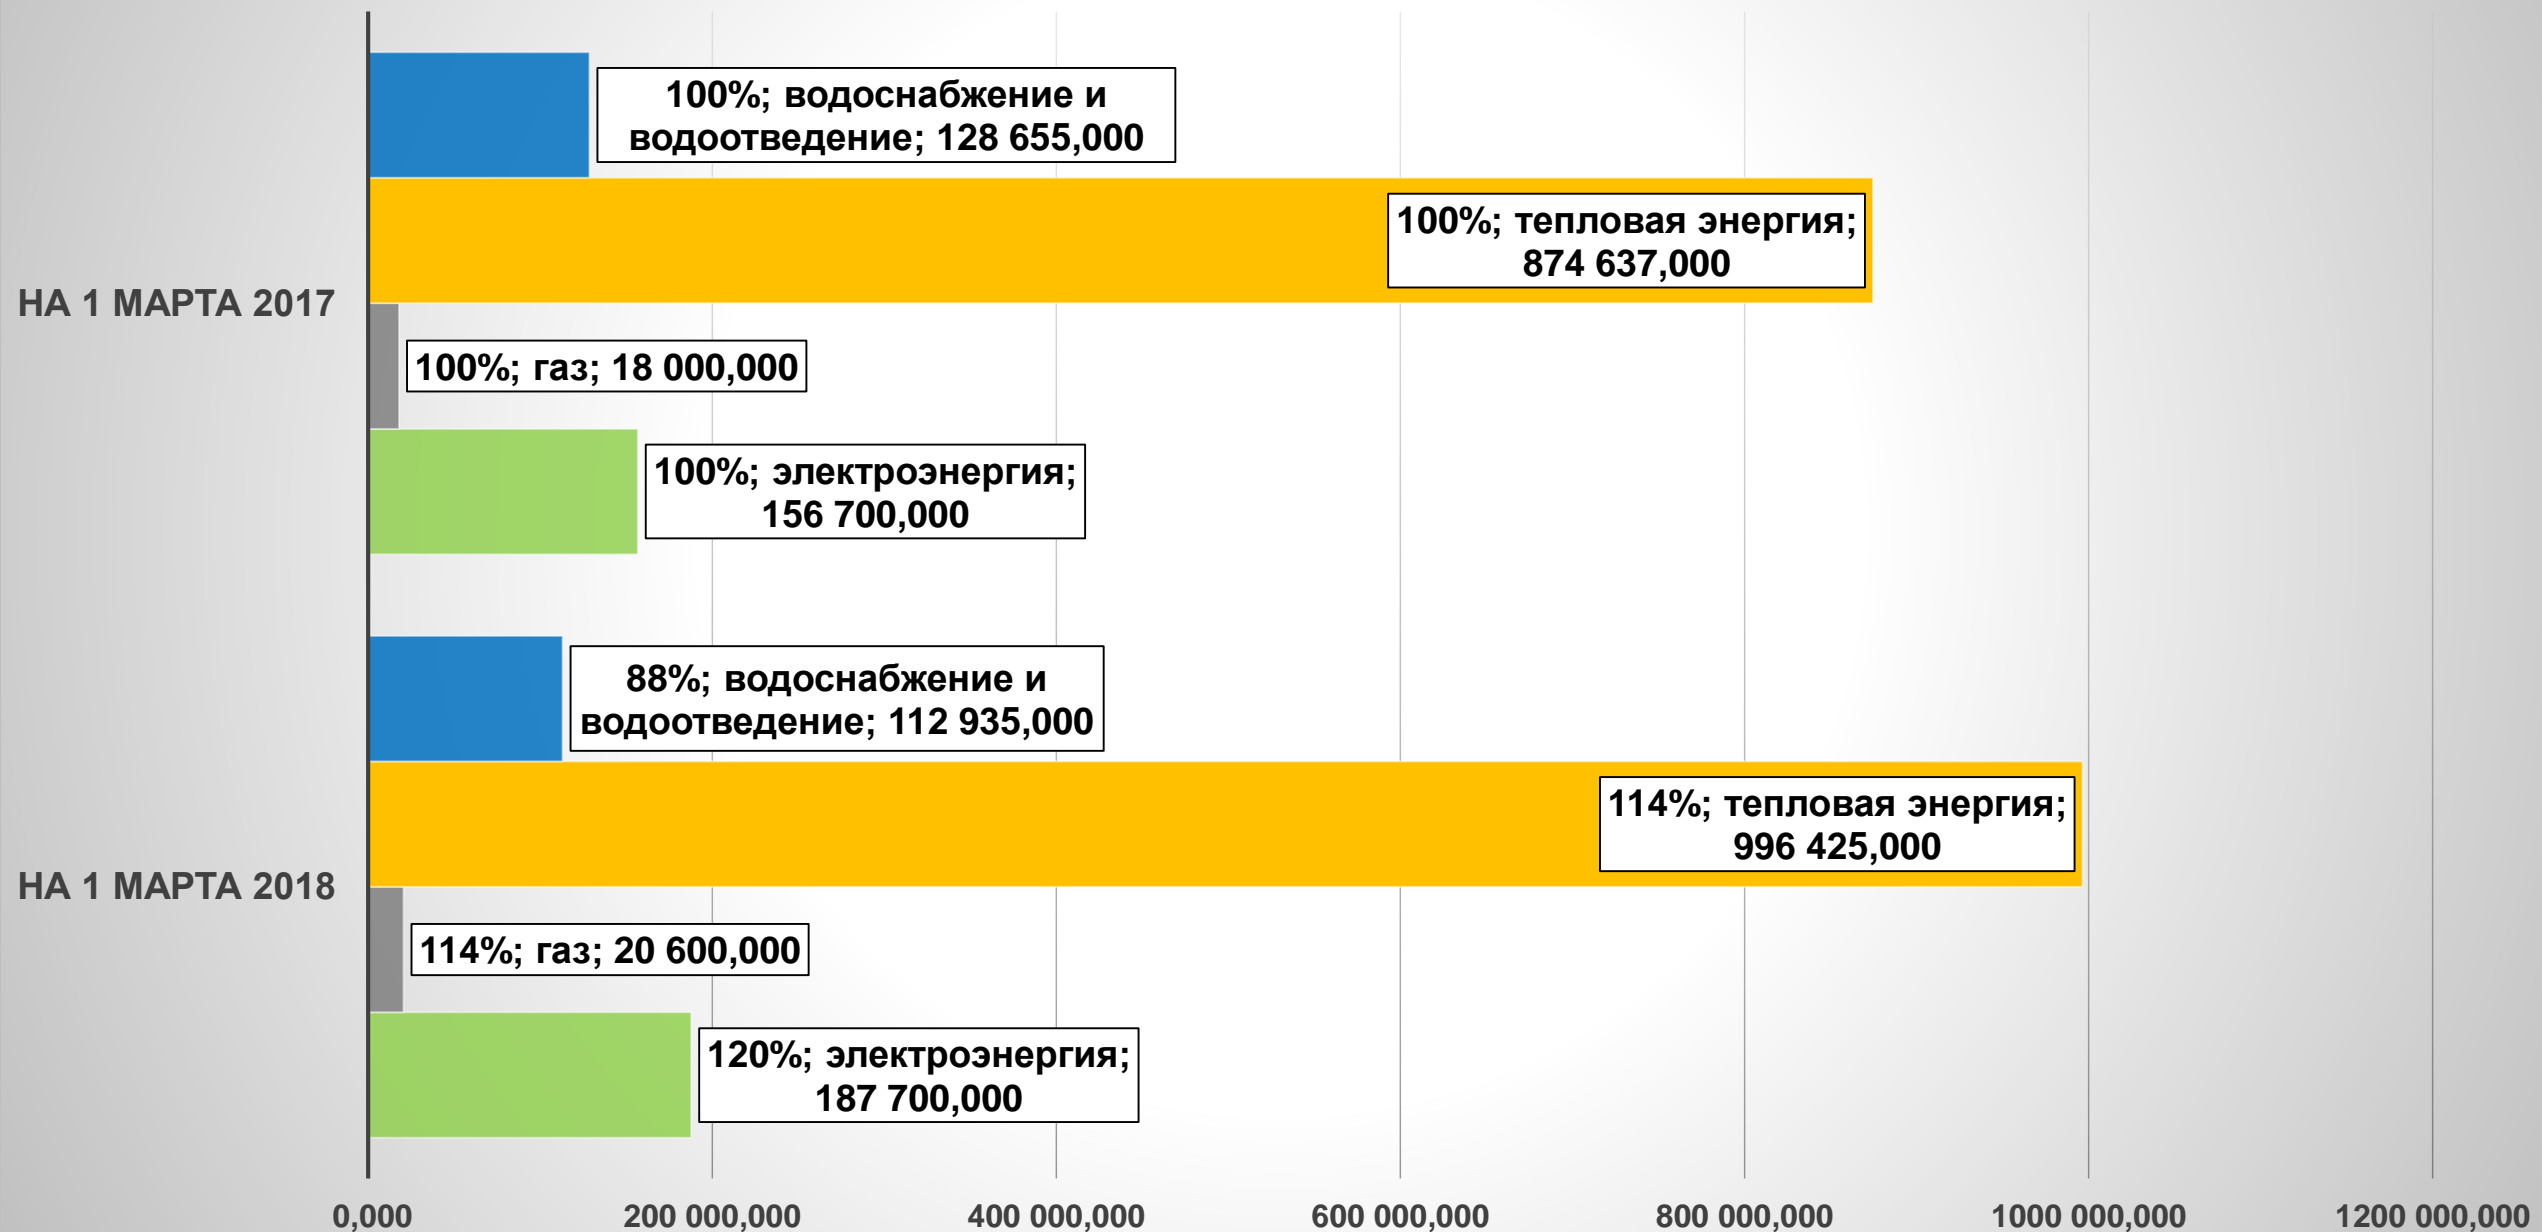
НА 1 МАРТА 2017

100%; водоснабжение и водоотведение; 128 655,000

100%; тепловая энергия; 874 637,000

100%; газ; 18 000,000

100%; электроэнергия; 156 700,000

НА 1 МАРТА 2018

88%; водоснабжение и водоотведение; 112 935,000

114%; тепловая энергия; 996 425,000

114%; газ; 20 600,000

120%; электроэнергия; 187 700,000

0,000
200 000,000
400 000,000
600 000,000
800 000,000
1000 000,000
1200 000,000